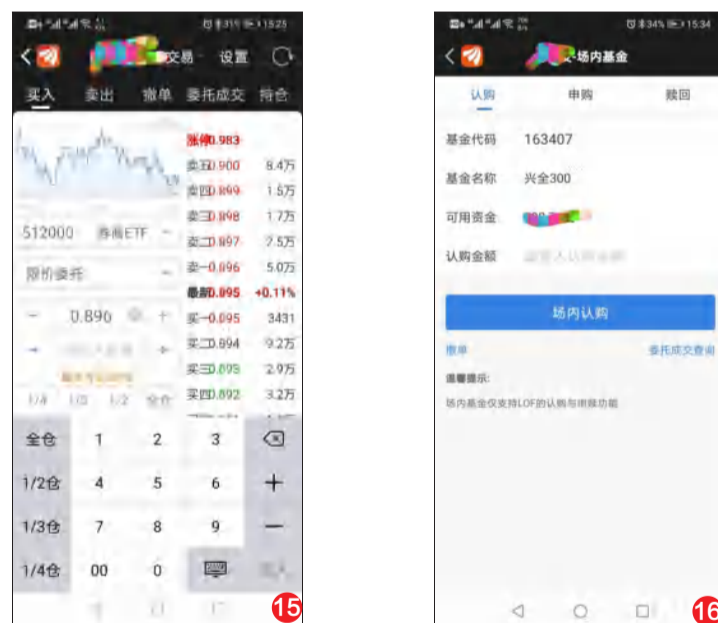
15:25

交易 设置

买入 卖出 撤单 委托成交 持仓

涨停0.983
卖五0.900 8.4万
卖四0.899 1.5万
卖三0.898 1.7万
卖二0.897 7.5万
卖一0.896 5.0万
最新0.895 +0.11%
买一0.895 3431
买二0.894 9.2万
买三0.893 2.9万
买四0.892 3.2万

512000 券商ETF

限价委托

0.890

1/4 1/3 1/2 全仓

全仓 1 2 3
1/2仓 4 5 6 +
1/3仓 7 8 9 —
1/4仓 00 0

15

15:34

场内基金

认购 申购 赎回

基金代码 163407
基金名称 兴全300
可用资金
认购金额

场内认购

撤单 委托成交查询

温馨提示:
场内基金仅支持LOF的认购与申赎功能

16